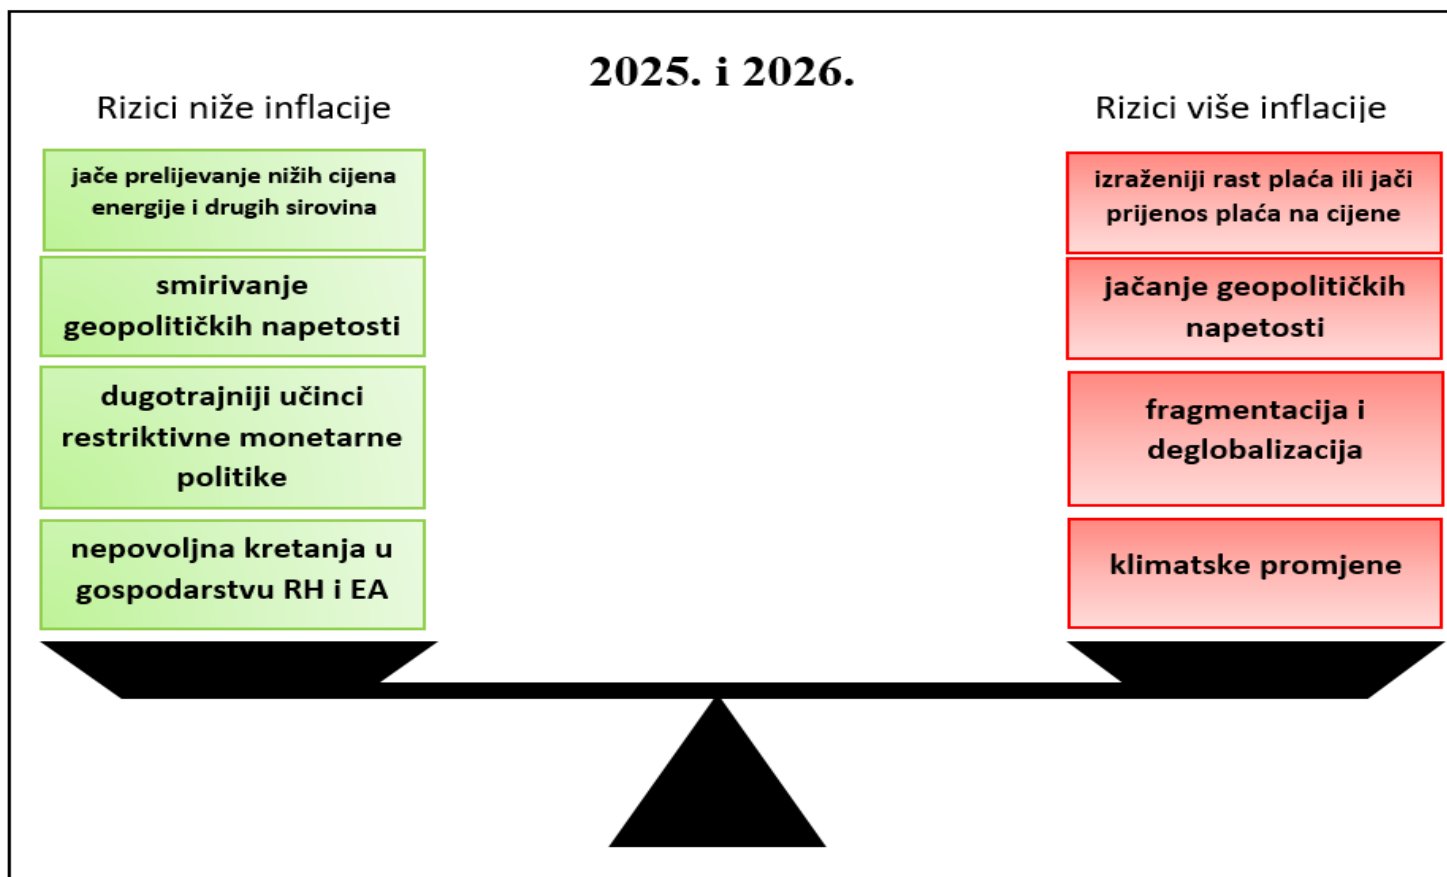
2025. i 2026.

Rizici niže inflacije

jače prelijevanje nižih cijena energije i drugih sirovina

smirivanje geopolitičkih napetosti

dugotrajniji učinci restriktivne monetarne politike

nepovoljna kretanja u gospodarstvu RH i EA

Rizici više inflacije

izraženiji rast plaća ili jači prijenos plaća na cijene

jačanje geopolitičkih napetosti

fragmentacija i deglobalizacija

klimatske promjene